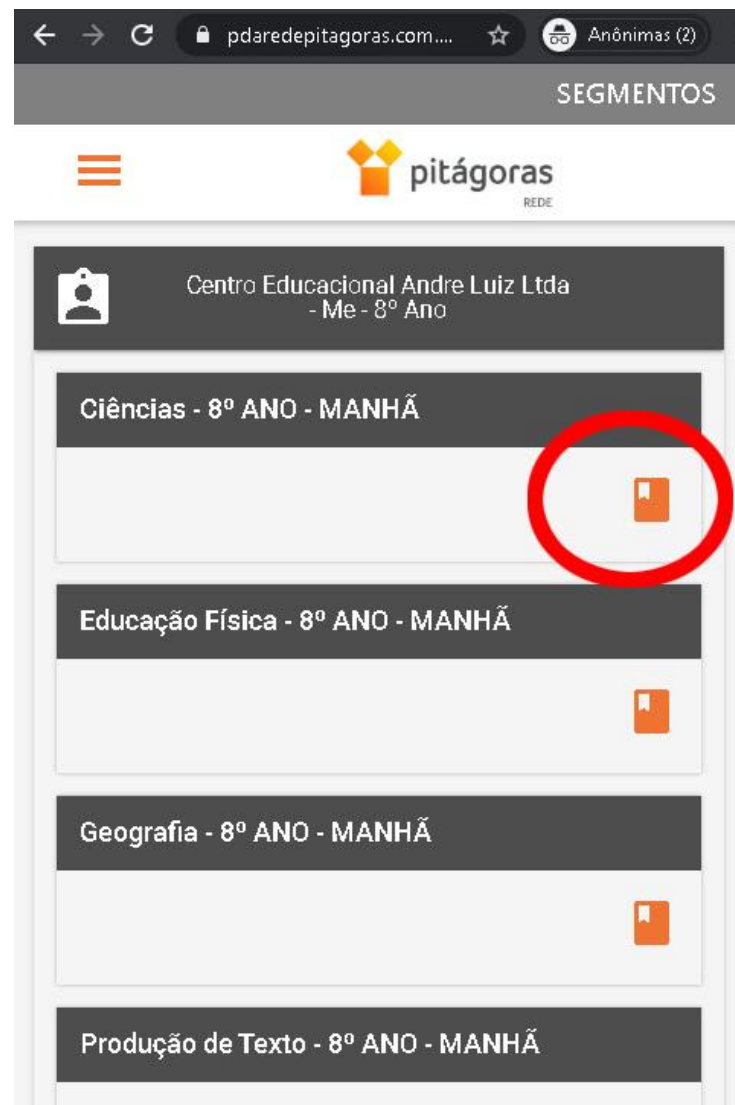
pdaredepitagoras.com....

Anônimas (2)

SEGMENTOS

pitágoras
REDE

Centro Educacional Andre Luiz Ltda - Me - 8º Ano

Ciências - 8º ANO - MANHÃ

Educação Física - 8º ANO - MANHÃ

Geografia - 8º ANO - MANHÃ

Produção de Texto - 8º ANO - MANHÃ